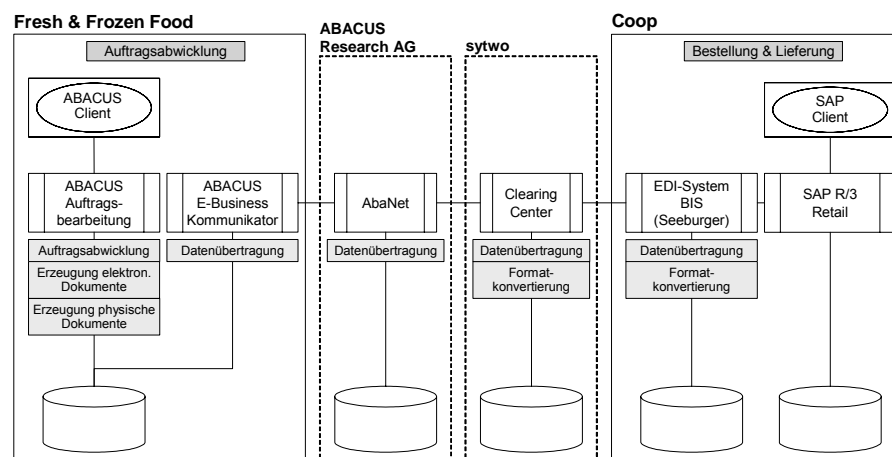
Fresh & Frozen Food

ABACUS Research AG

sytwo

Coop

Auftragsabwicklung

Bestellung & Lieferung

ABACUS Client

SAP Client

ABACUS Auftragsbearbeitung

ABACUS E-Business Kommunikator

AbaNet

Clearing Center

EDI-System BIS (Seeburger)

SAP R/3 Retail

Auftragsabwicklung

Erzeugung elektron. Dokumente

Erzeugung physische Dokumente

Datenübertragung

Datenübertragung

Datenübertragung

Formatkonvertierung

Datenübertragung

Formatkonvertierung